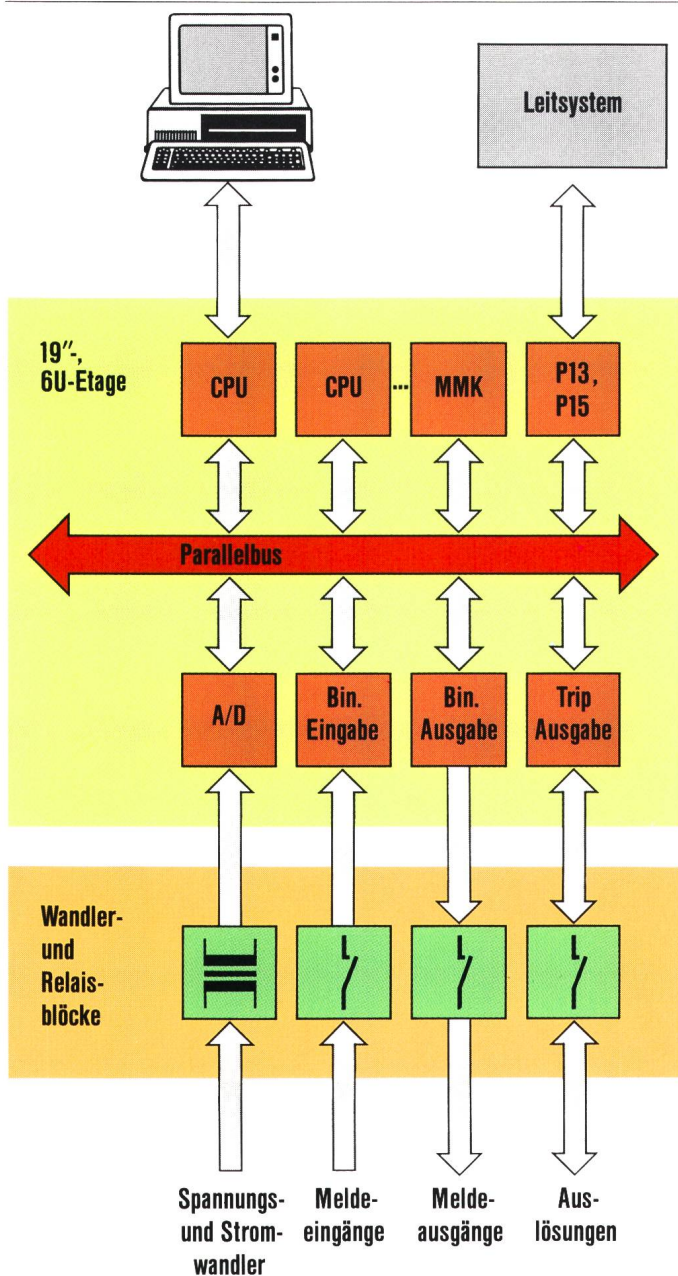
Leitsystem

19"-, 6U-Etage

CPU

CPU

...

MMK

P13, P15

Parallelbus

A/D

Bin. Eingabe

Bin. Ausgabe

Trip Ausgabe

Wandler- und Relais- blöcke

Spannungs- und Strom- wandler

Melde- eingänge

Melde- ausgänge

Aus- lösungen